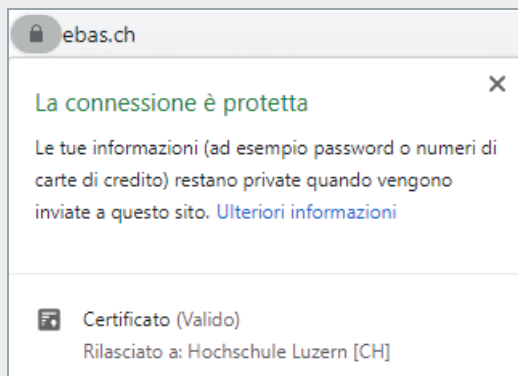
ebas.ch

×

La connessione è protetta

Le tue informazioni (ad esempio password o numeri di carte di credito) restano private quando vengono inviate a questo sito. Ulteriori informazioni

Certificato (Valido)
Rilasciato a: Hochschule Luzern [CH]